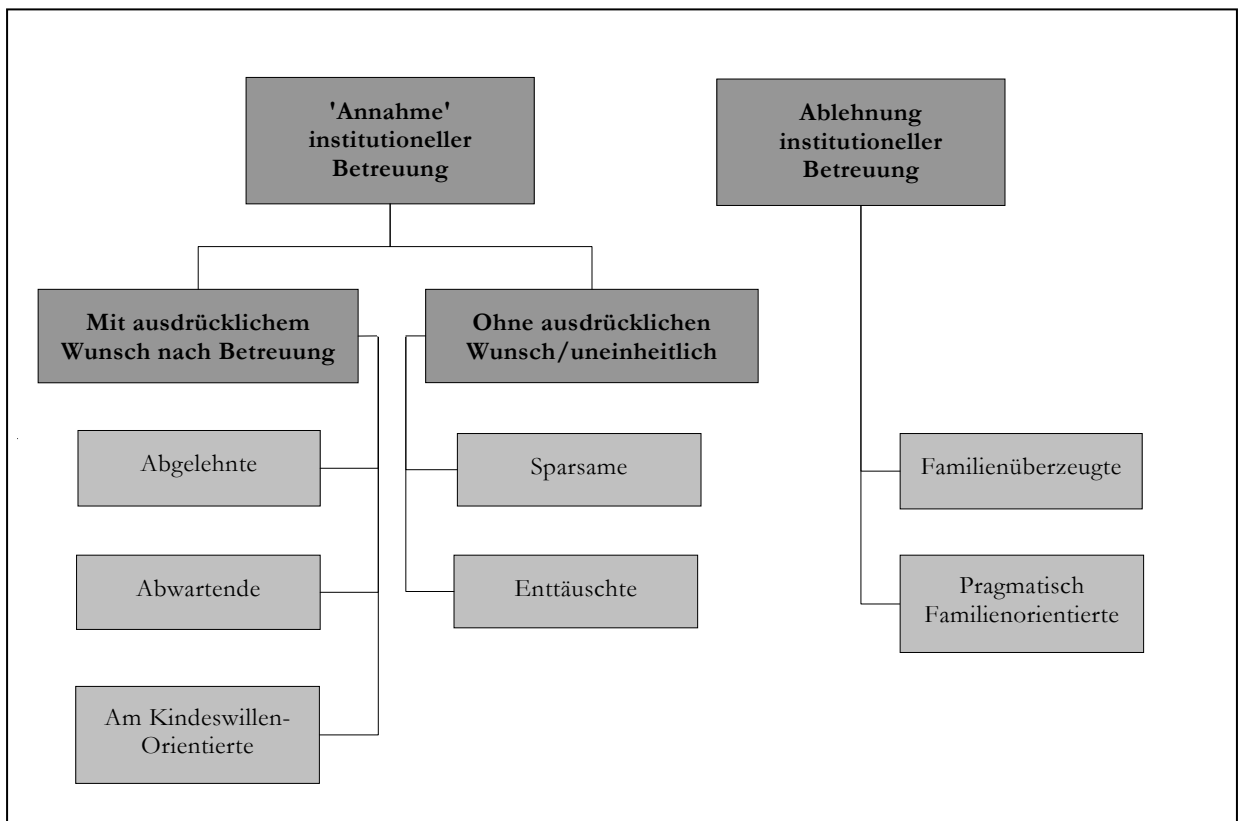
'Annahme' institutioneller Betreuung

Ablehnung institutioneller Betreuung

Mit ausdrücklichem Wunsch nach Betreuung

Ohne ausdrücklichen Wunsch/uneinheitlich

Abgelehnte

Abwartende

Am Kindeswillen-Orientierte

Sparsame

Enttäuschte

Familienüberzeugte

Pragmatisch Familienorientierte